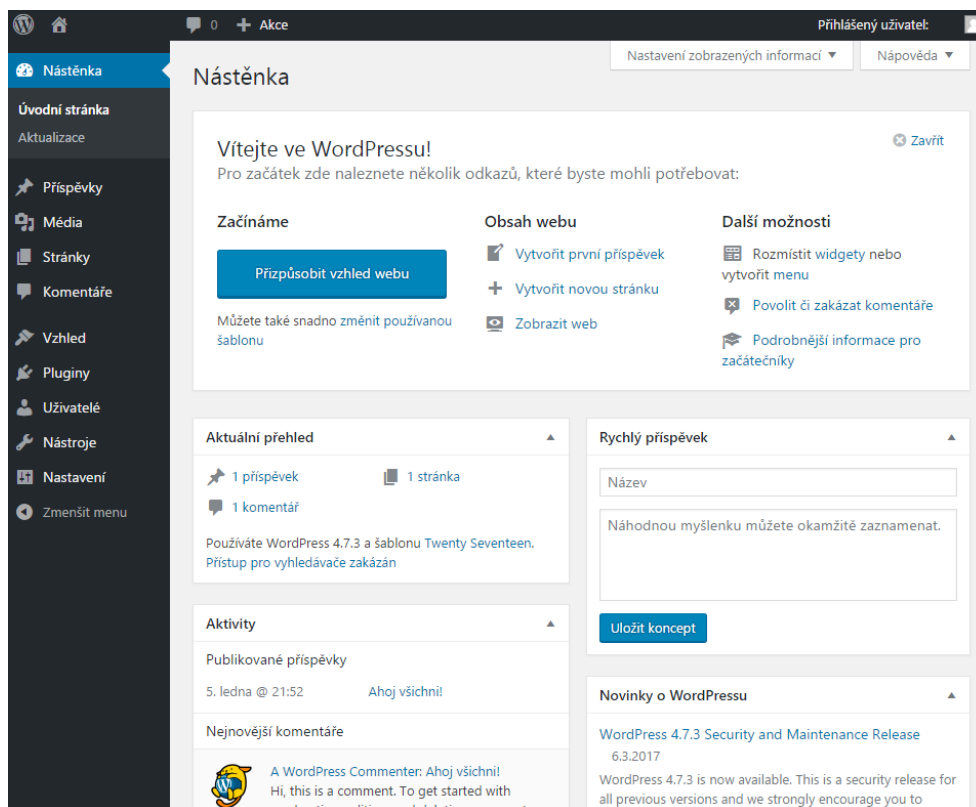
0 Akce Přihlášený uživatel:

Nástěnka
Úvodní stránka
Aktualizace
Příspěvky
Média
Stránky
Komentáře
Vzhled
Pluginy
Uživatelé
Nástroje
Nastavení
Zmenšit menu

Nastavení zobrazených informací ▼ Nápověda ▼

Nástěnka

Vítejte ve WordPressu!
Pro začátek zde naleznete několik odkazů, které byste mohli potřebovat:

Zavřít

Začínáme
Přizpůsobit vzhled webu
Můžete také snadno změnit používanou šablonu

Obsah webu
Vytvořit první příspěvek
Vytvořit novou stránku
Zobrazit web

Další možnosti
Rozmístit widgety nebo vytvořit menu
Povolit či zakázat komentáře
Podrobnější informace pro začátečníky

Aktuální přehled
1 příspěvek
1 stránka
1 komentář
Používáte WordPress 4.7.3 a šablonu Twenty Seventeen.
Přístup pro vyhledávače zakázán

Aktivity
Publikované příspěvky
5. ledna @ 21:52 Ahoj všichni!
Nejnovější komentáře
A WordPress Commenter: Ahoj všichni!
Hi, this is a comment. To get started with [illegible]

Rychlý příspěvek
Název
Náhodnou myšlenku můžete okamžitě zaznamenat.
Uložit koncept

Novinky o WordPressu
WordPress 4.7.3 Security and Maintenance Release
6.3.2017
WordPress 4.7.3 is now available. This is a security release for all previous versions and we strongly encourage you to